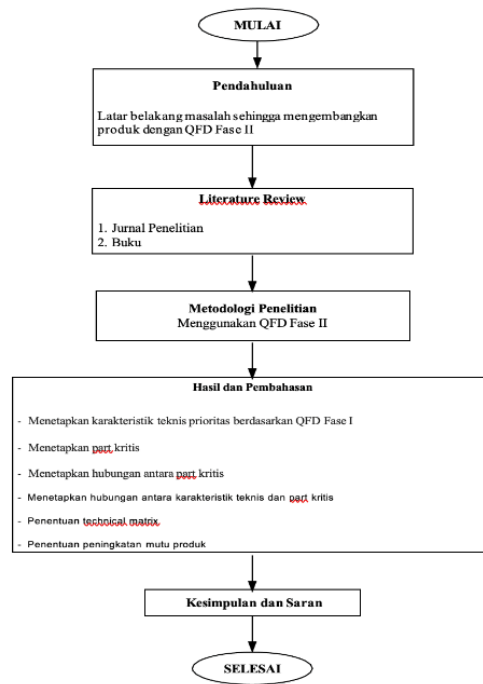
MULAI

Pendahuluan

Latar belakang masalah sehingga mengembangkan produk dengan QFD Fase II

Literature Review

1. Jurnal Penelitian
2. Buku

Metodologi Penelitian
Menggunakan QFD Fase II

Hasil dan Pembahasan

- Menetapkan karakteristik teknis prioritas berdasarkan QFD Fase I
- Menetapkan part kritis
- Menetapkan hubungan antara part kritis
- Menetapkan hubungan antara karakteristik teknis dan part kritis
- Penentuan technical matrix
- Penentuan peningkatan mutu produk

Kesimpulan dan Saran

SELESAI